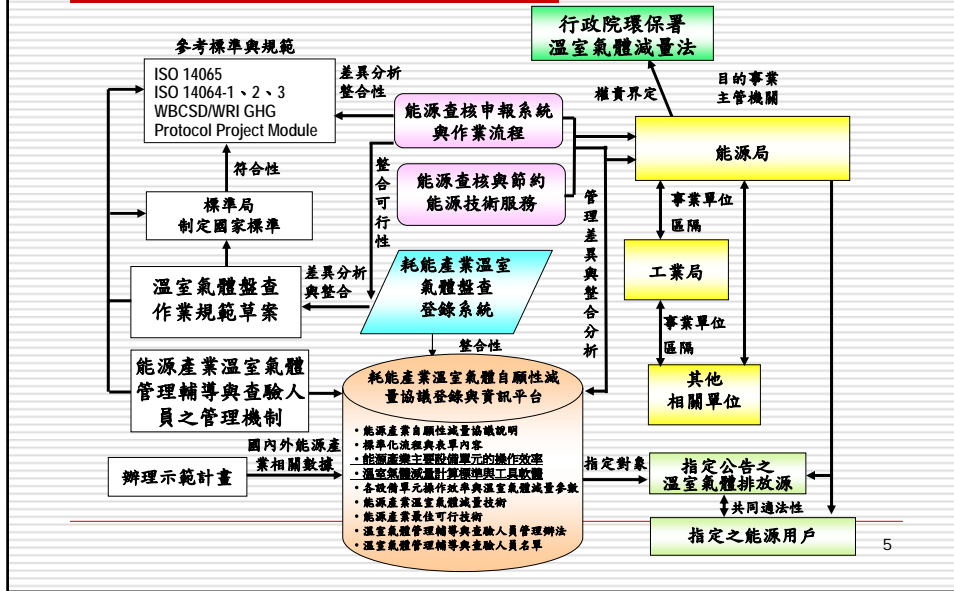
行政院環保署
溫室氣體減量法

參考標準與規範

ISO 14065
ISO 14064-1、2、3
WBCSD/WRI GHG
Protocol Project Module

差異分析
整合性

權責界定

目的事業
主管機關

能源查核申報系統
與作業流程

能源局

符合性

整合可行性

能源查核與節約
能源技術服務

管理差異與整合分析

標準局
制定國家標準

事業單位
區隔

工業局

溫室氣體盤查
作業規範草案

差異分析
與整合

耗能產業溫室
氣體盤查
登錄系統

事業單位
區隔

整合性

能源產業溫室氣體
管理輔導與查驗人
員之管理機制

耗能產業溫室氣體自願性減量協議登錄與資訊平台

其他
相關單位

國內外能源產業相關數據

• 能源產業自願性減量協議說明
• 標準化流程與表單內容
• 能源產業主要設備單元的操作效率
• 溫室氣體減量計算標準與工具軟體
• 各設備單元操作效率與溫室氣體減量參數
• 能源產業溫室氣體減量技術
• 能源產業最佳可行技術
• 溫室氣體管理輔導與查驗人員管理辦法
• 溫室氣體管理輔導與查驗人員名單

指定對象

指定公告之
溫室氣體排放源

辦理示範計畫

共同適法性

指定之能源用戶

5